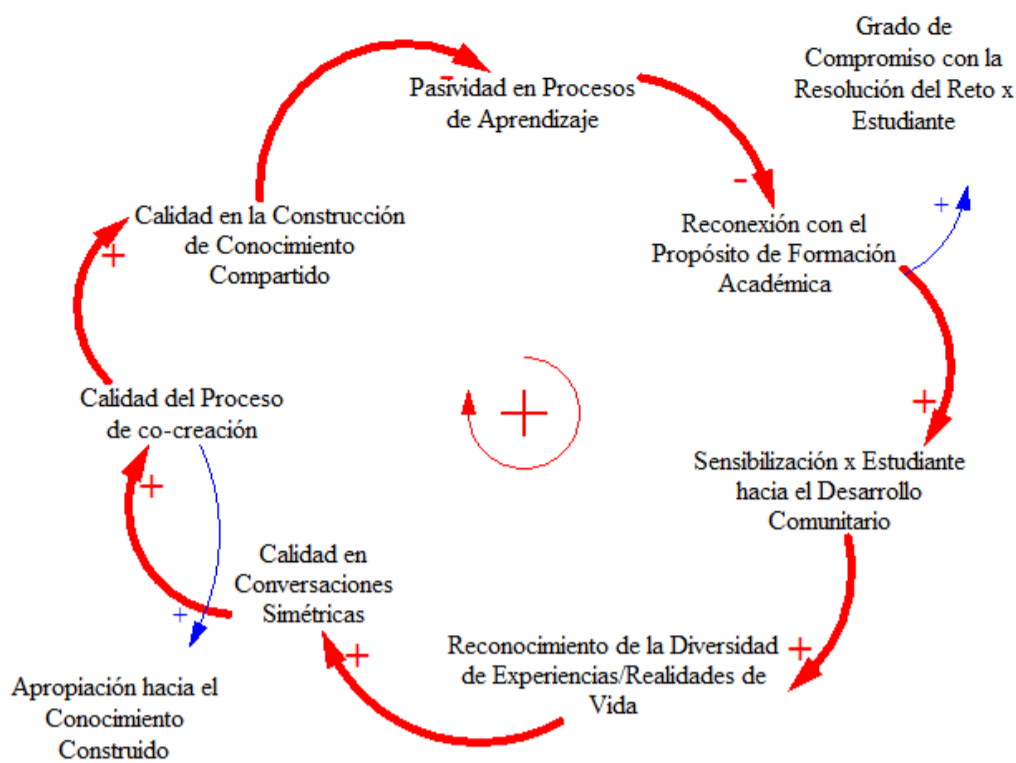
Grado de Compromiso con la Resolución del Reto x Estudiante

-
Pasividad en Procesos de Aprendizaje

-

Reconexión con el Propósito de Formación Académica

+

Calidad en la Construcción de Conocimiento Compartido

+

+

Calidad del Proceso de co-creación

Sensibilización x Estudiante hacia el Desarrollo Comunitario

+

+

Calidad en Conversaciones Simétricas

+

+

Reconocimiento de la Diversidad de Experiencias/Realidades de Vida

+

Apropiación hacia el Conocimiento Construido